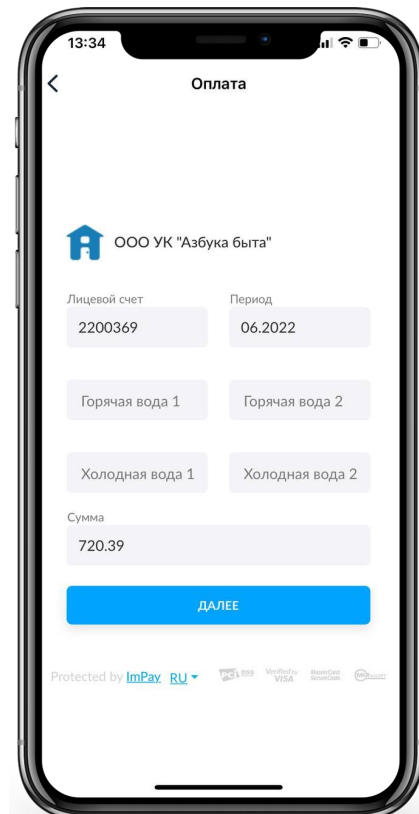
13:34

<

Оплата

ООО УК "Азбука быта"

Лицевой счет
2200369

Период
06.2022

Горячая вода 1

Горячая вода 2

Холодная вода 1

Холодная вода 2

Сумма
720.39

ДАЛЕЕ

Protected by ImPay RU

PCI DSS Verified by VISA MasterCard SecureCode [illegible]